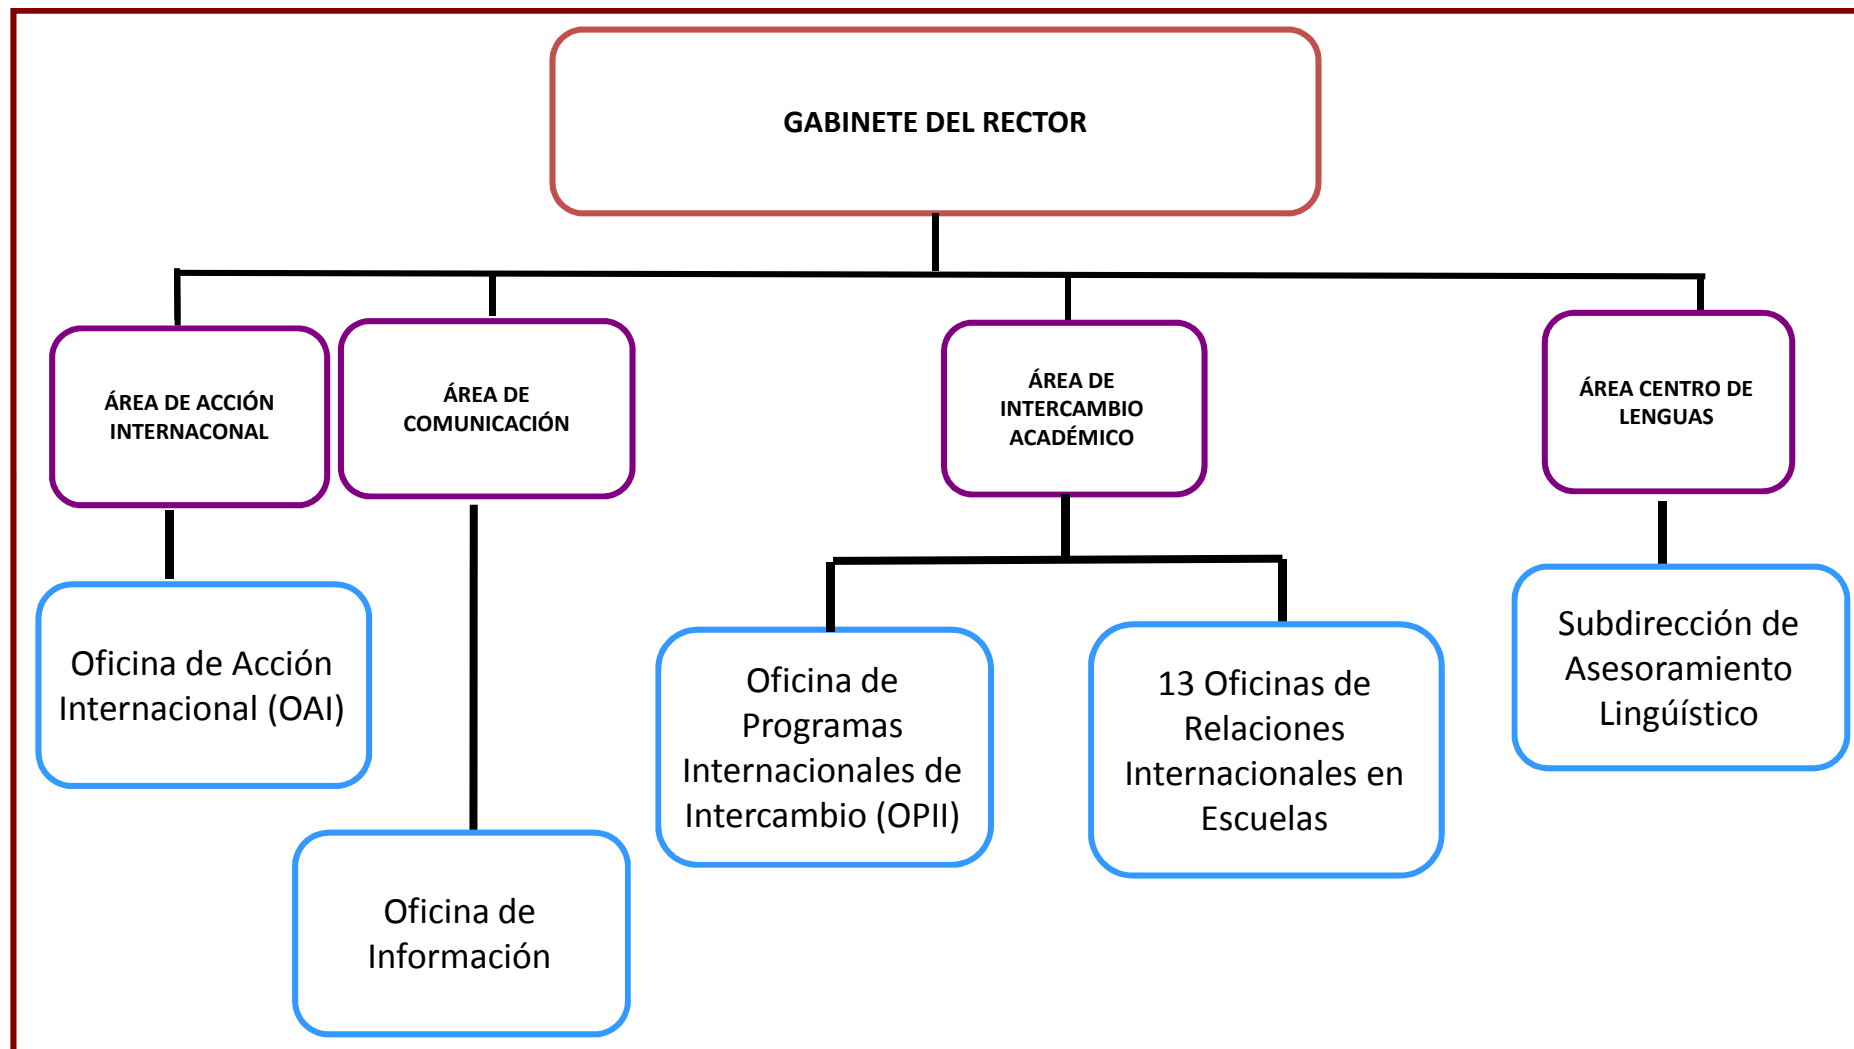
GABINETE DEL RECTOR

ÁREA DE ACCIÓN INTERNACONAL

ÁREA DE COMUNICACIÓN

ÁREA DE INTERCAMBIO ACADÉMICO

ÁREA CENTRO DE LENGUAS

Oficina de Acción Internacional (OAI)

Oficina de Información

Oficina de Programas Internacionales de Intercambio (OPII)

13 Oficinas de Relaciones Internacionales en Escuelas

Subdirección de Asesoramiento Lingüístico